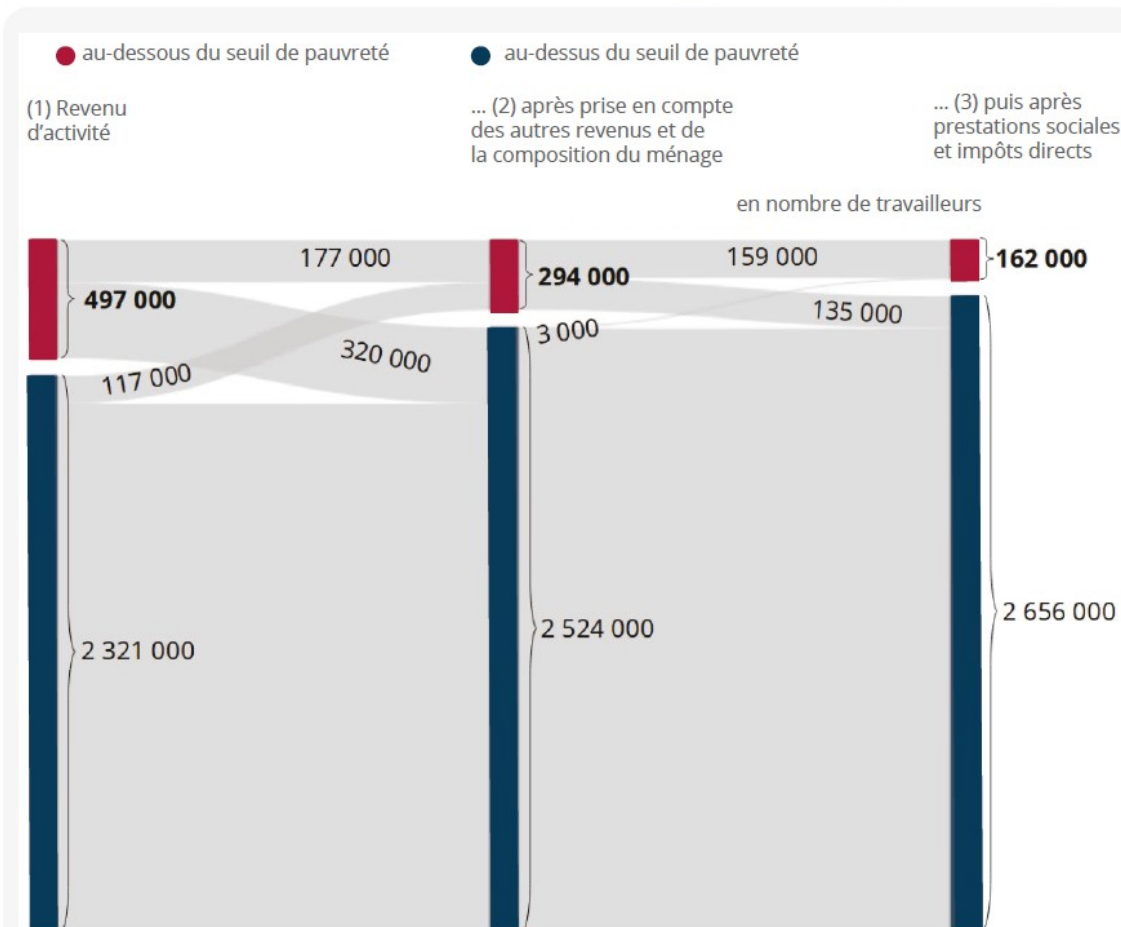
au-dessous du seuil de pauvreté

au-dessus du seuil de pauvreté

(1) Revenu d'activité

... (2) après prise en compte des autres revenus et de la composition du ménage

... (3) puis après prestations sociales et impôts directs

en nombre de travailleurs

177 000

159 000

497 000

294 000

162 000

135 000

3 000

320 000

117 000

2 321 000

2 524 000

2 656 000